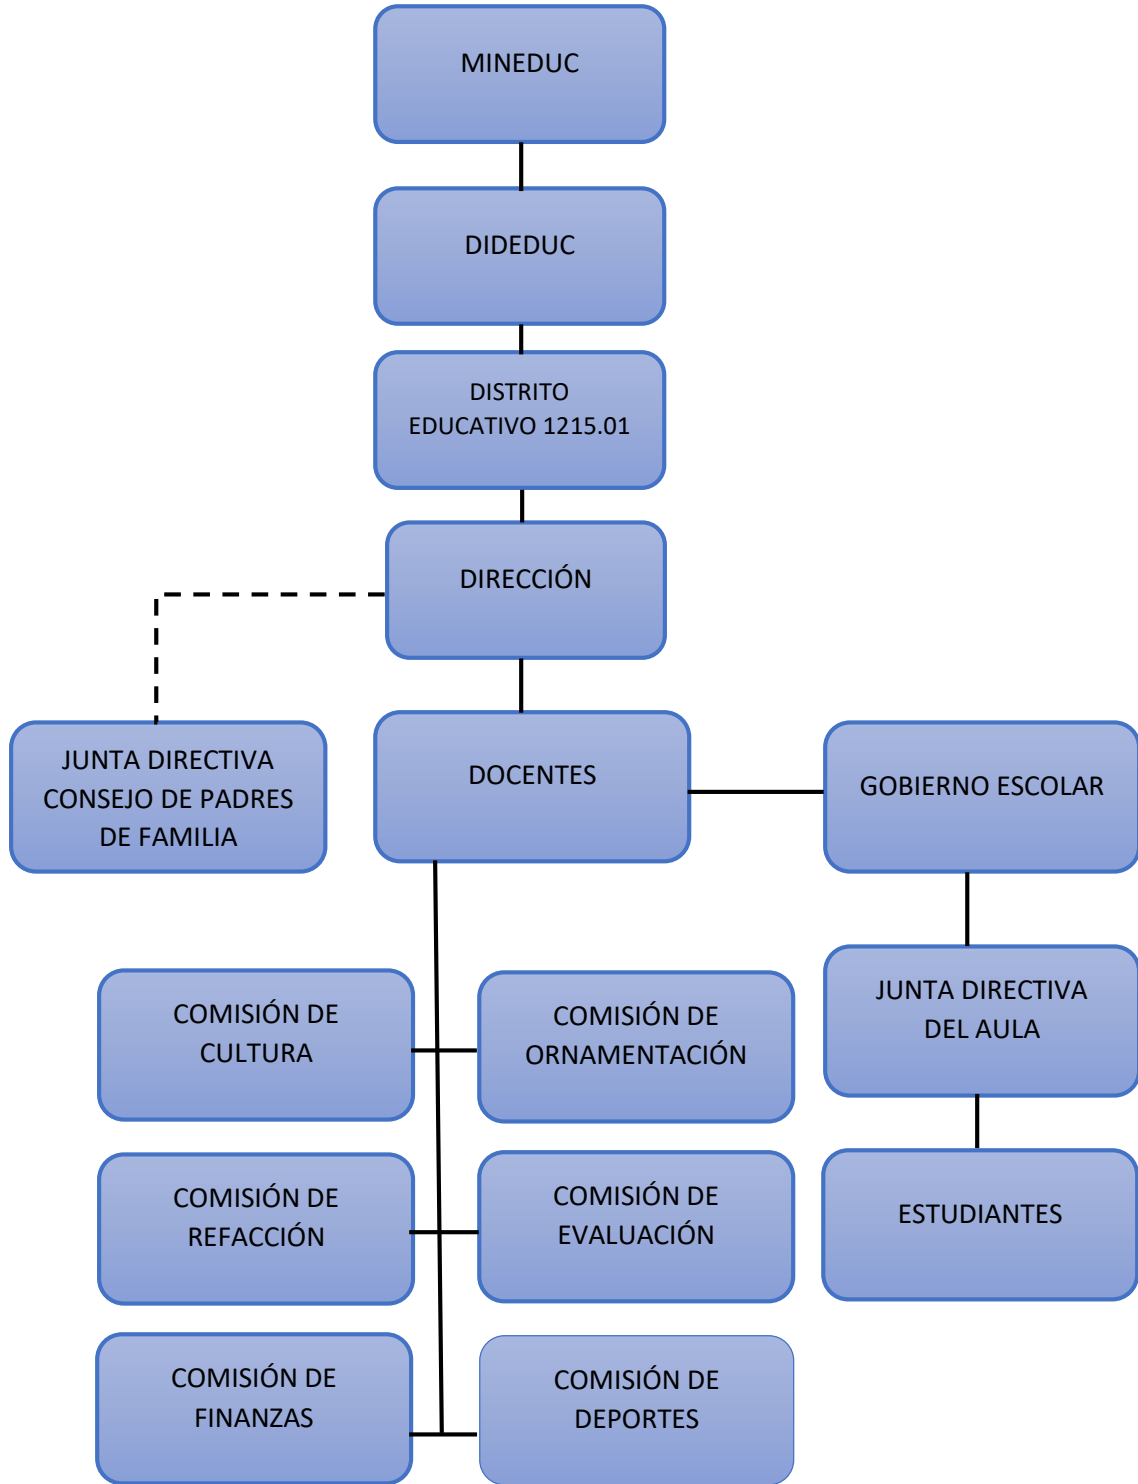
MINEDUC

DIDEDUC

DISTRITO EDUCATIVO 1215.01

DIRECCIÓN

JUNTA DIRECTIVA CONSEJO DE PADRES DE FAMILIA

DOCENTES

GOBIERNO ESCOLAR

JUNTA DIRECTIVA DEL AULA

ESTUDIANTES

COMISIÓN DE CULTURA

COMISIÓN DE ORNAMENTACIÓN

COMISIÓN DE REFACCIÓN

COMISIÓN DE EVALUACIÓN

COMISIÓN DE FINANZAS

COMISIÓN DE DEPORTES